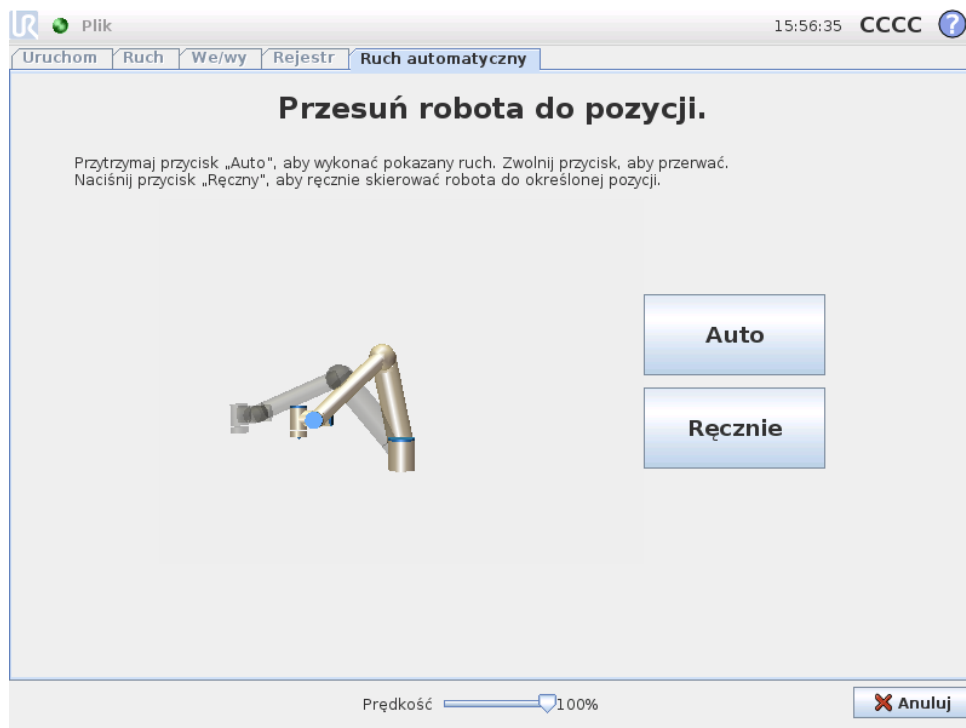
Plik

15:56:35 CCCC

Uruchom | Ruch | We/wy | Rejestr | Ruch automatyczny

Przesuń robota do pozycji.

Przytrzymaj przycisk „Auto", aby wykonać pokazany ruch. Zwolnij przycisk, aby przerwać.
Naciśnij przycisk „Ręczny", aby ręcznie skierować robota do określonej pozycji.

Auto

Ręcznie

Prędkość 100%

Anuluj